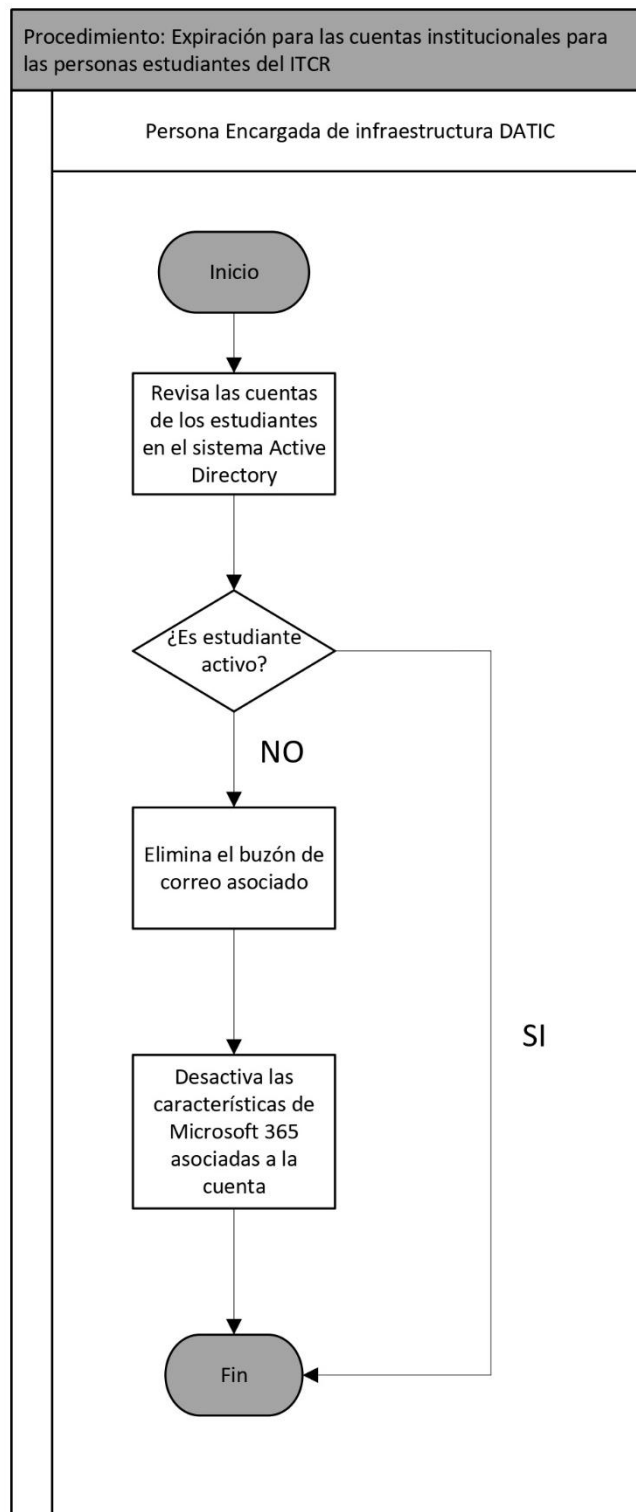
Procedimiento: Expiración para las cuentas institucionales para las personas estudiantes del ITCR

Persona Encargada de infraestructura DATIC

Inicio

Revisa las cuentas de los estudiantes en el sistema Active Directory

¿Es estudiante activo?

NO

Elimina el buzón de correo asociado

SI

Desactiva las características de Microsoft 365 asociadas a la cuenta

Fin